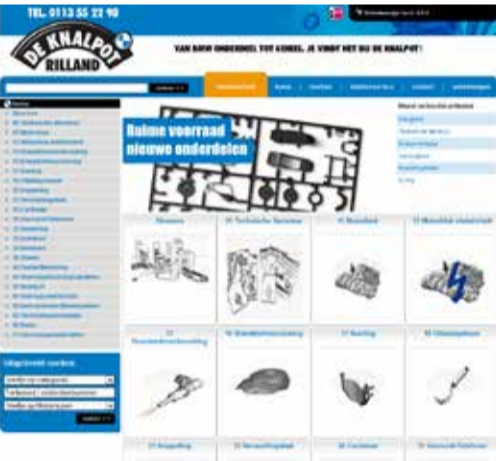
TEL. 0113 55 22 90

DE KNALPOT RILLAND

VAN BAHN ONDERDEEL TOT KOGEL. JE VINDT HET BIJ DE KNALPOT!

Ruime voorraad nieuwe onderdelen

Uitgebreid zoeken

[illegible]

Nieuwe

25 Technische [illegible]

11 Motorblok

12 Motorblok onderdelen

13 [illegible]

16 Brandstoftankverzorging

17 Koeling

18 Uitlaatsysteem

21 Koppeling

22 Versnellingsbak

23 Cardanas

24 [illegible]